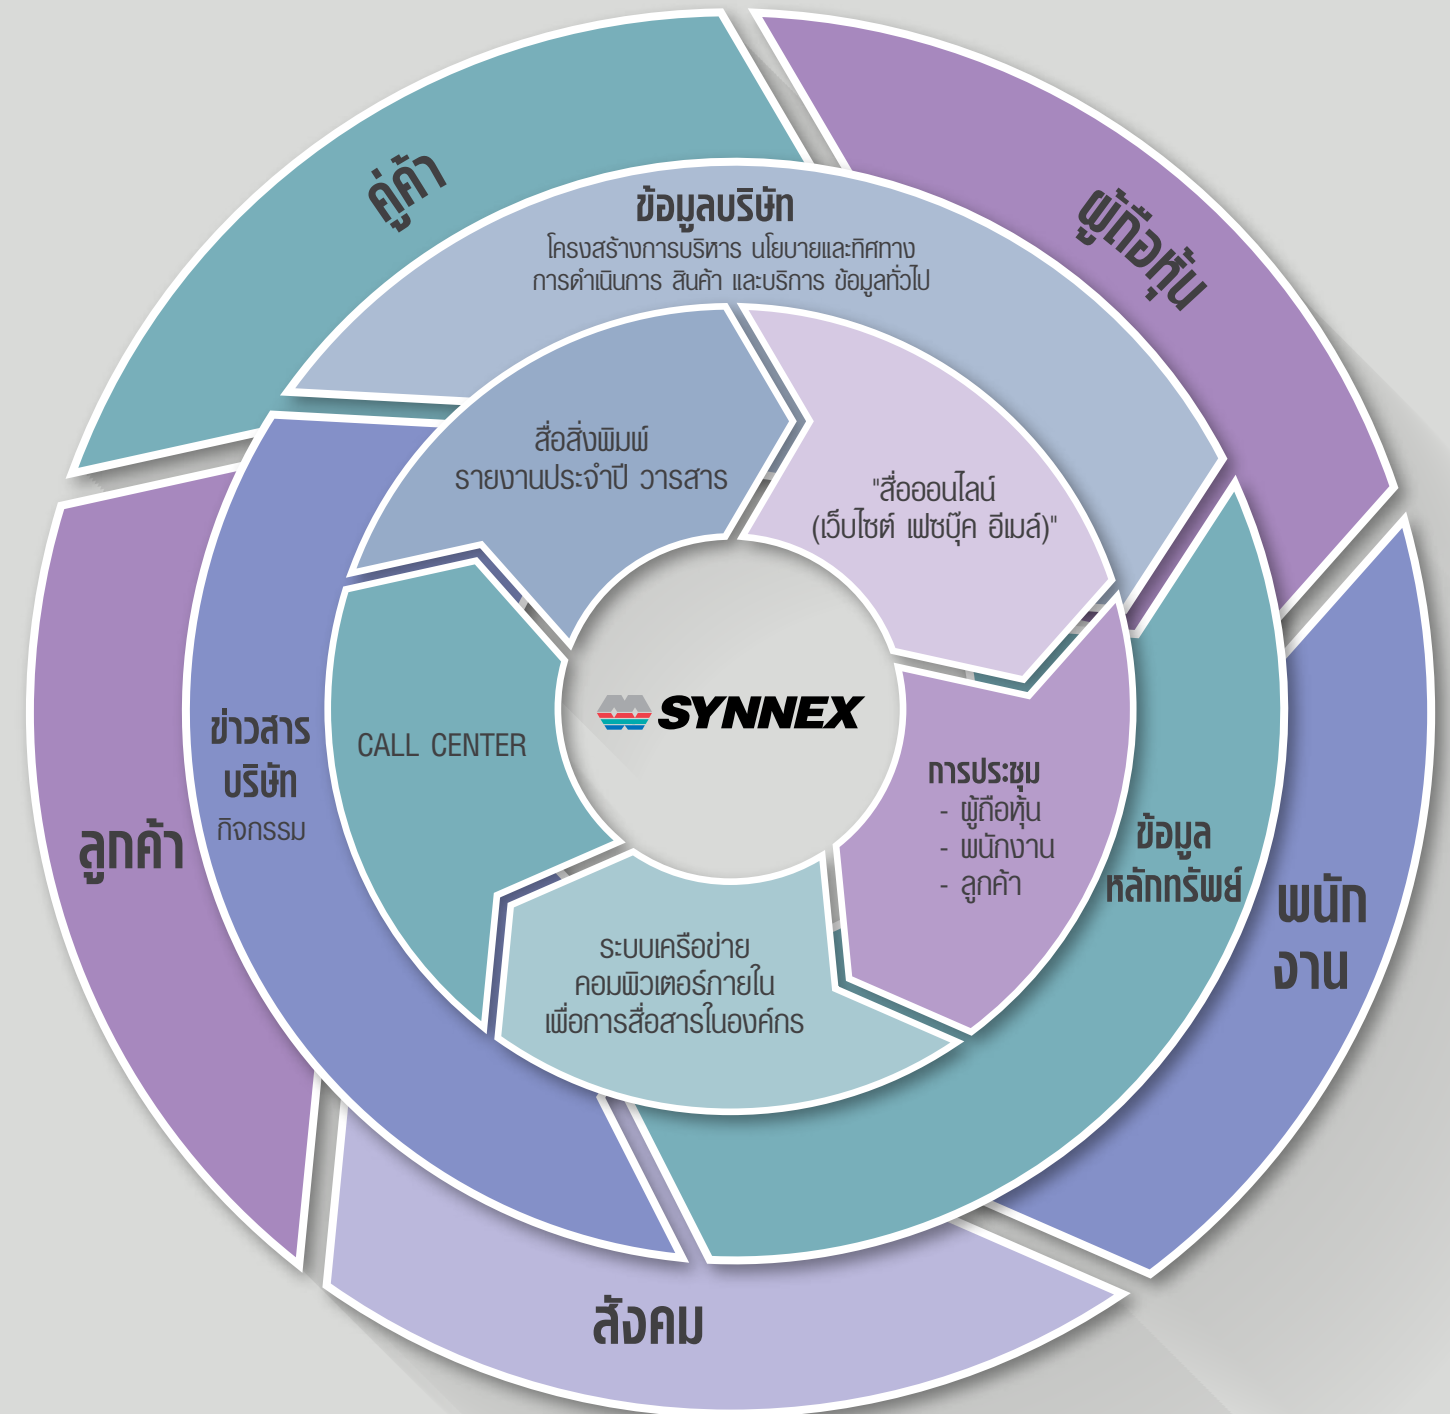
คู่ค้า

ผู้ถือหุ้น

ข้อมูลบริษัท
โครงสร้างการบริหาร นโยบายและทิศทาง การดำเนินการ สินค้า และบริการ ข้อมูลทั่วไป

สื่อสิ่งพิมพ์
รายงานประจำปี วารสาร

"สื่อออนไลน์ (เว็บไซต์ เฟซบุ๊ค อีเมล์)"

ข่าวสาร บริษัท
กิจกรรม

CALL CENTER

SYNNEX

การประชุม
- ผู้ถือหุ้น
- พนักงาน
- ลูกค้า

ข้อมูล หลักทรัพย์

ลูกค้า

ระบบเครือข่าย คอมพิวเตอร์ภายใน เพื่อการสื่อสารในองค์กร

พนัก งาน

สังคม